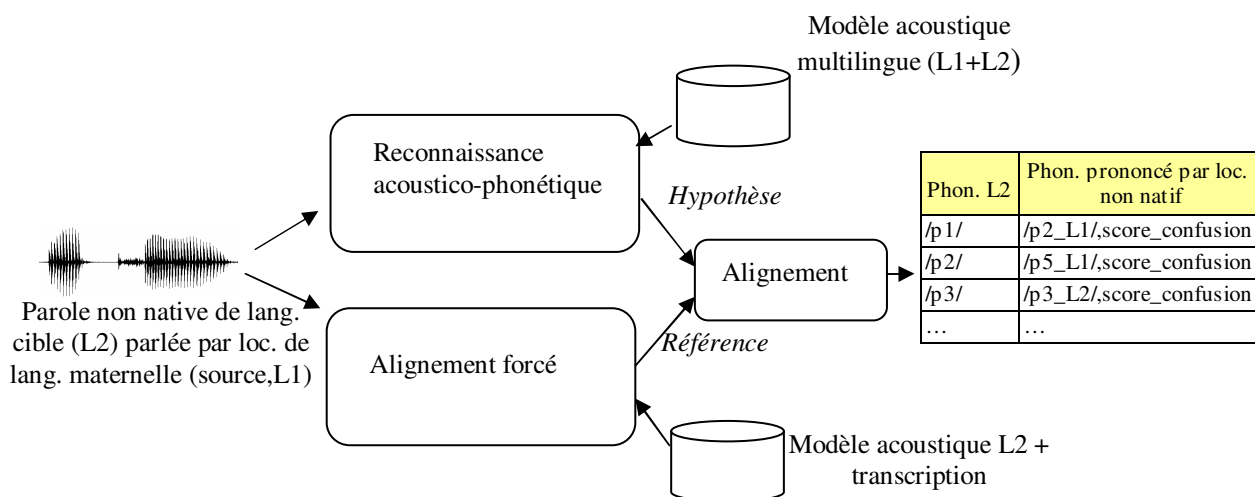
Modèle acoustique multilingue (L1+L2)

Reconnaissance acoustico-phonétique

Hypothèse

Alignement

| Phon. L2 | Phon. prononcé par loc. non natif |
|---|---|
| /p1/ | /p2_L1/,score_confusion |
| /p2/ | /p5_L1/,score_confusion |
| /p3/ | /p3_L2/,score_confusion |
| … | … |

Parole non native de lang. cible (L2) parlée par loc. de lang. maternelle (source,L1)

Référence

Alignement forcé

Modèle acoustique L2 + transcription